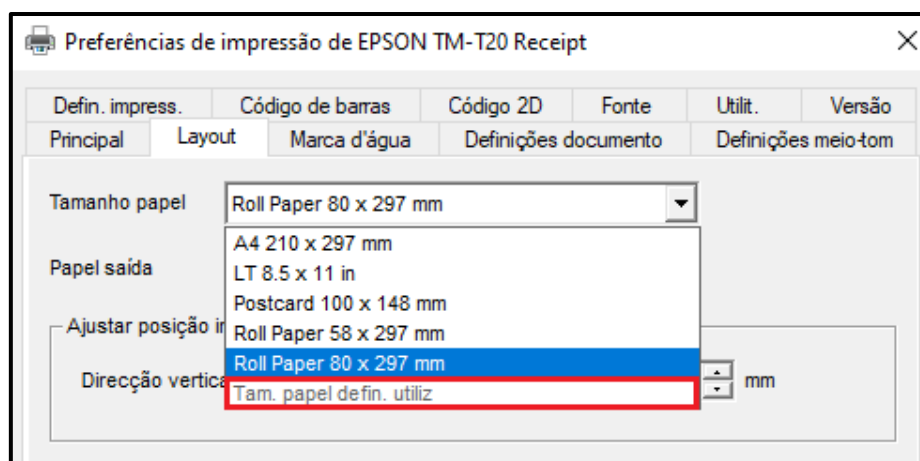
Preferências de impressão de EPSON TM-T20 Receipt

×

Defin. impress.
Código de barras
Código 2D
Fonte
Utilit.
Versão
Principal
Layout
Marca d'água
Definições documento
Definições meio-tom

Tamanho papel
Roll Paper 80 x 297 mm

A4 210 x 297 mm
LT 8.5 x 11 in
Postcard 100 x 148 mm
Roll Paper 58 x 297 mm
Roll Paper 80 x 297 mm
Tam. papel defin. utiliz

Papel saída

Ajustar posição i

Direcção vertica

mm